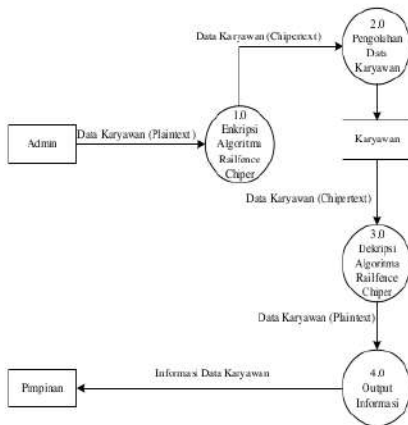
Data Karyawan (Chipertext)

2.0
Pengolahan
Data
Karyawan

Admin

Data Karyawan (Plaintext)

1.0
Enkripsi
Algoritma
Railfence
Chiper

Karyawan

Data Karyawan (Chipertext)

3.0
Dekripsi
Algoritma
Railfence
Chiper

Data Karyawan (Plaintext)

Pimpinan

Informasi Data Karyawan

4.0
Output
Informasi